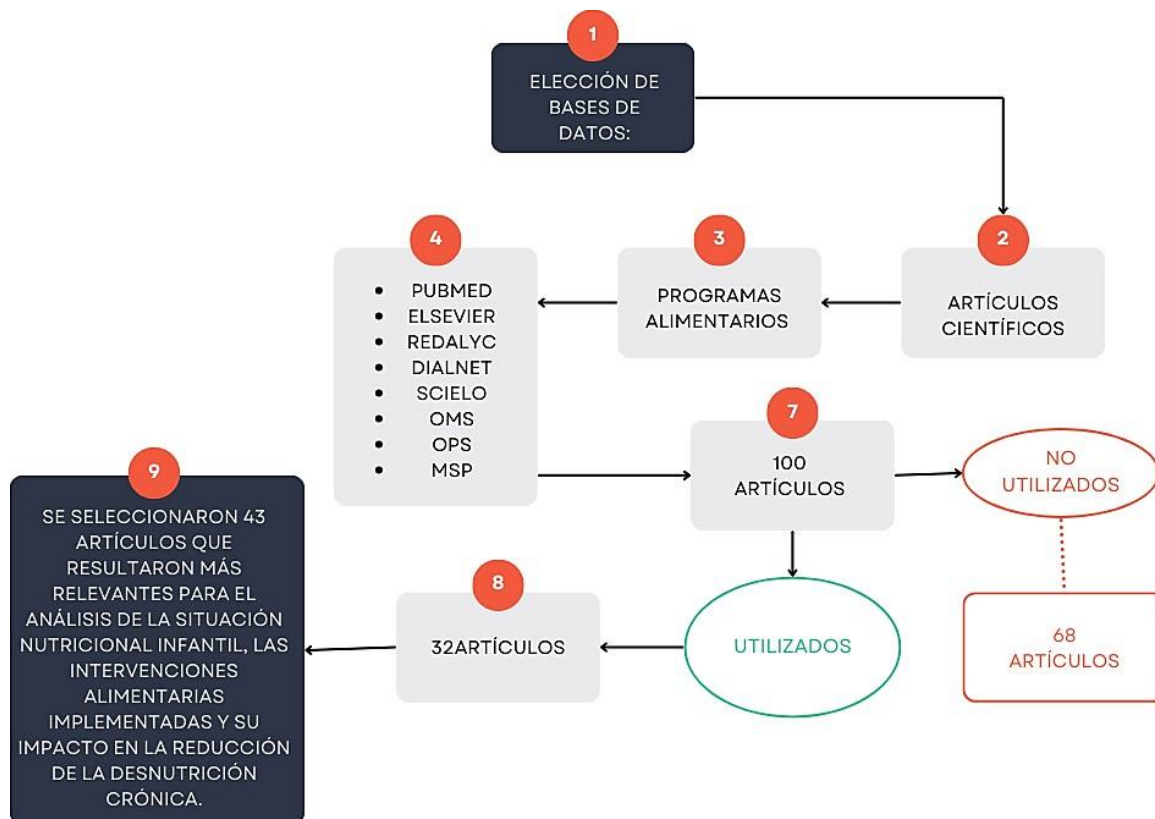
1

ELECCIÓN DE BASES DE DATOS:

2

ARTÍCULOS CIENTÍFICOS

3

PROGRAMAS ALIMENTARIOS

4

- PUBMED
- ELSEVIER
- REDALYC
- DIALNET
- SCIELO
- OMS
- OPS
- MSP

7

100 ARTÍCULOS

NO UTILIZADOS

68 ARTÍCULOS

UTILIZADOS

8

32ARTÍCULOS

9

SE SELECCIONARON 43 ARTÍCULOS QUE RESULTARON MÁS RELEVANTES PARA EL ANÁLISIS DE LA SITUACIÓN NUTRICIONAL INFANTIL, LAS INTERVENCIONES ALIMENTARIAS IMPLEMENTADAS Y SU IMPACTO EN LA REDUCCIÓN DE LA DESNUTRICIÓN CRÓNICA.